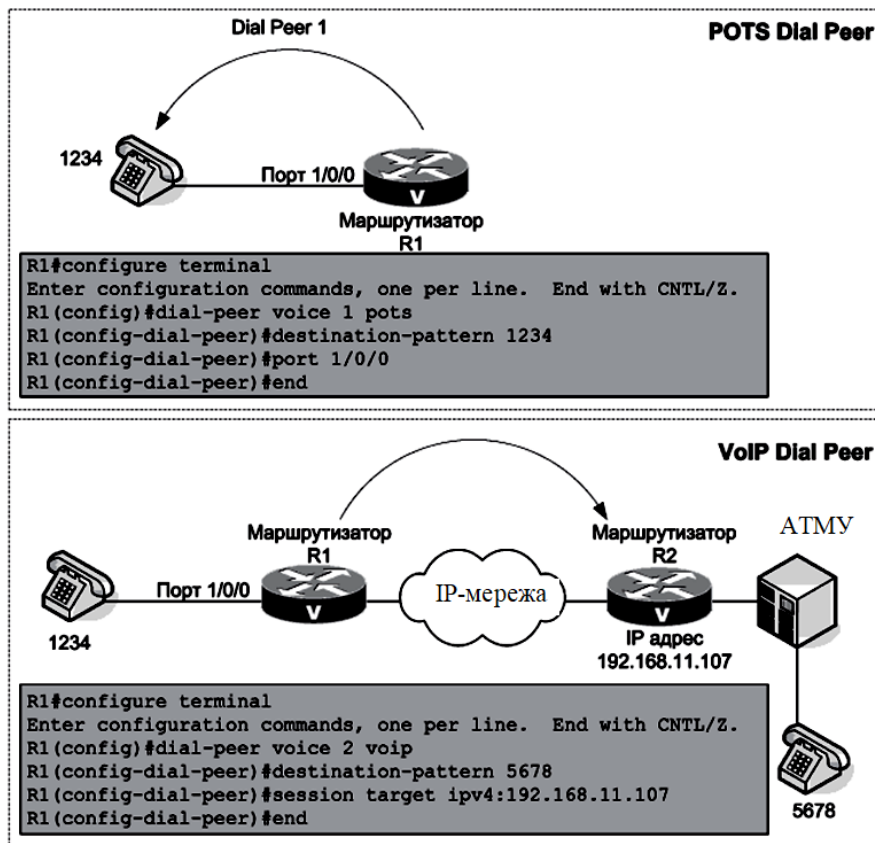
Dial Peer 1

POTS Dial Peer

1234

Порт 1/0/0

V

Маршрутизатор
R1

R1#configure terminal
Enter configuration commands, one per line. End with CNTL/Z.
R1(config)#dial-peer voice 1 pots
R1(config-dial-peer)#destination-pattern 1234
R1(config-dial-peer)#port 1/0/0
R1(config-dial-peer)#end

VoIP Dial Peer

Маршрутизатор
R1

Маршрутизатор
R2

АТМУ

Порт 1/0/0

V

IP-мережа

V

1234

IP адрес
192.168.11.107

R1#configure terminal
Enter configuration commands, one per line. End with CNTL/Z.
R1(config)#dial-peer voice 2 voip
R1(config-dial-peer)#destination-pattern 5678
R1(config-dial-peer)#session target ipv4:192.168.11.107
R1(config-dial-peer)#end

5678